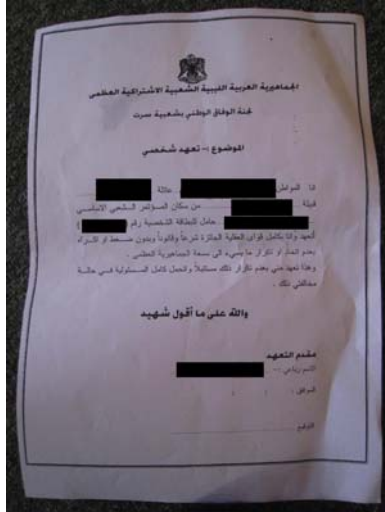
الجماهيرية العربية الليبية الشعبية الاشتراكية العظمى

لجنة الوفاق الوطني بشعبية مصراتة

الموضوع :- تعهد شخصي

أنا المواطن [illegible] عائلة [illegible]
قبيلة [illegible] من سكان المؤتمر الشعبي الأساسي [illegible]
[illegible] حامل للبطاقة الشخصية رقم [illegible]
أتعهد وأنا بكامل قواي العقلية الجائزة شرعاً وقانوناً وبدون ضغط أو إكراه بعدم القيام أو تكرار ما يسيء إلى سمعة الجماهيرية العظمى.
وهذا تعهد مني بعدم تكرار ذلك مستقبلاً وأتحمل كامل المسئولية في حالة مخالفتي ذلك.

والله على ما أقول شهيد

مقدم التعهد
الاسم رباعي : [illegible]
التوقيع : ...................
البصمة : ...................